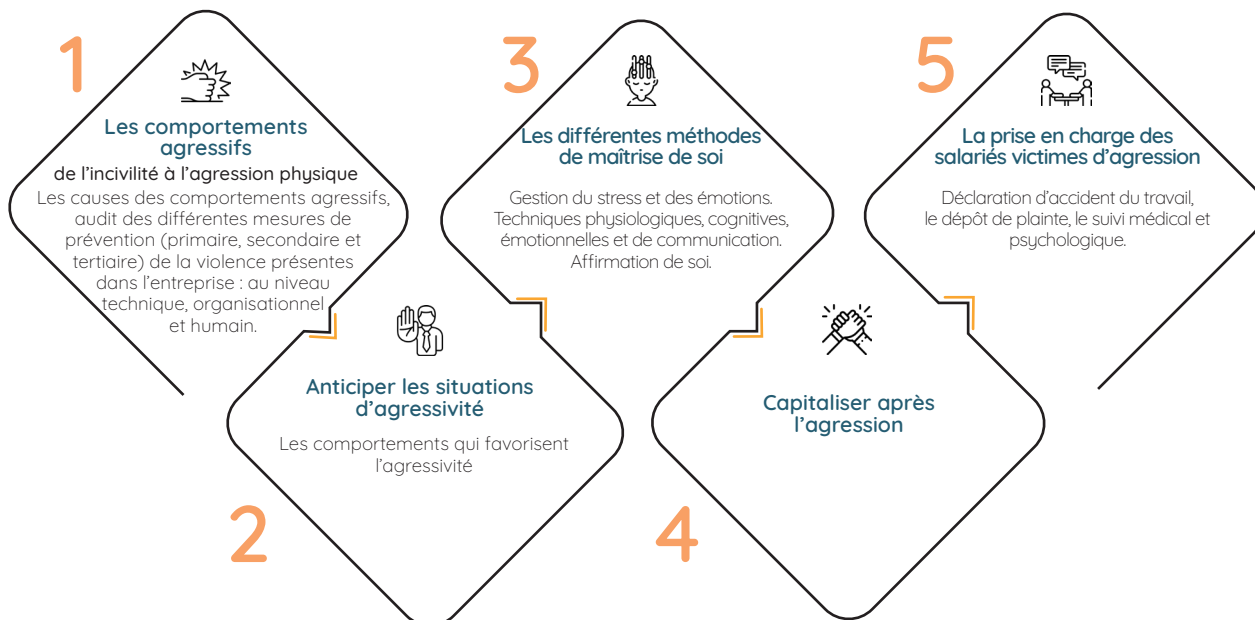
1

Les comportements agressifs

de l'incivilité à l'agression physique

Les causes des comportements agressifs, audit des différentes mesures de prévention (primaire, secondaire et tertiaire) de la violence présentes dans l'entreprise : au niveau technique, organisationnel et humain.

2

Anticiper les situations d'agressivité

Les comportements qui favorisent l'agressivité

3

Les différentes méthodes de maîtrise de soi

Gestion du stress et des émotions. Techniques physiologiques, cognitives, émotionnelles et de communication. Affirmation de soi.

4

Capitaliser après l'agression

5

La prise en charge des salariés victimes d'agression

Déclaration d'accident du travail, le dépôt de plainte, le suivi médical et psychologique.